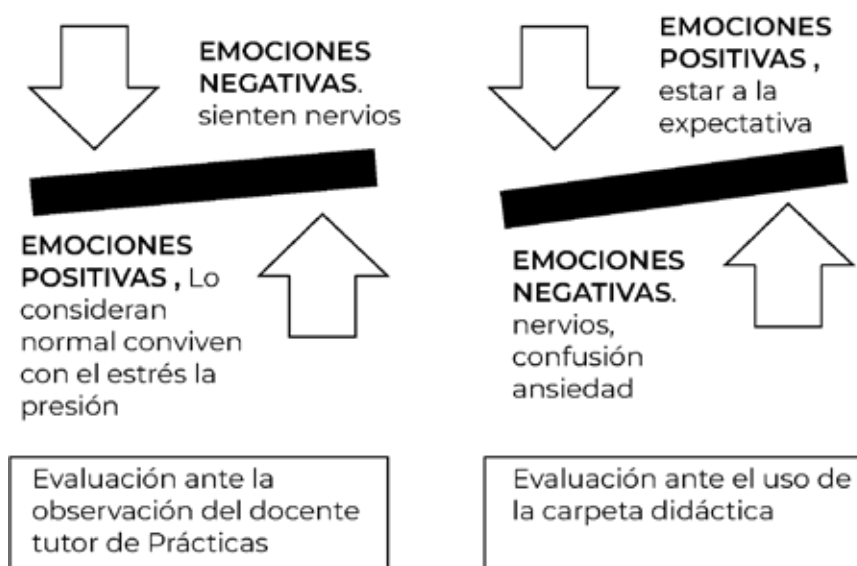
EMOCIONES NEGATIVAS. sienten nervios

EMOCIONES POSITIVAS , Lo consideran normal conviven con el estrés la presión

Evaluación ante la observación del docente tutor de Prácticas

EMOCIONES POSITIVAS , estar a la expectativa

EMOCIONES NEGATIVAS. nervios, confusión ansiedad

Evaluación ante el uso de la carpeta didáctica